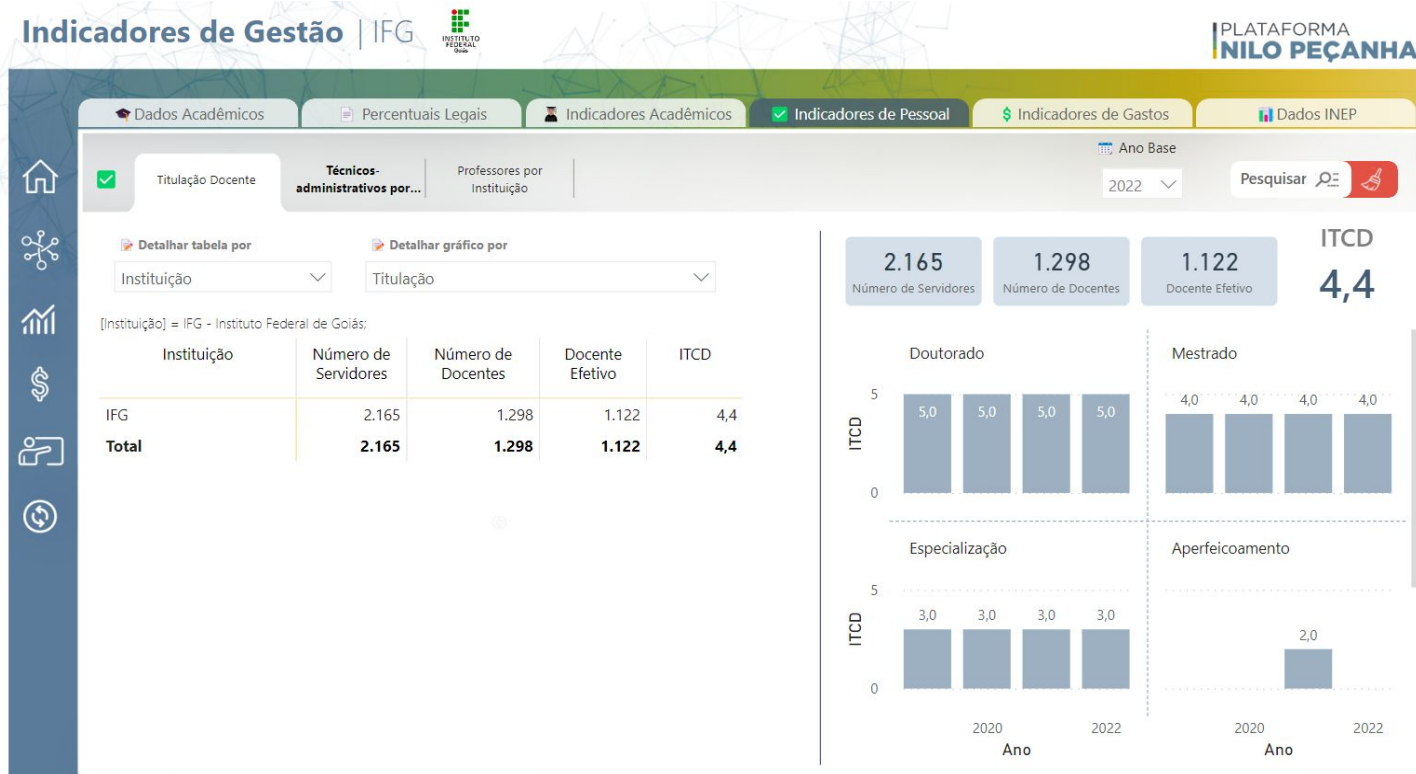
Indicadores de Gestão | IFG

INSTITUTO FEDERAL Goiás

PLATAFORMA NILO PEÇANHA

Dados Acadêmicos | Percentuais Legais | Indicadores Acadêmicos | Indicadores de Pessoal | Indicadores de Gastos | Dados INEP

Titulação Docente | Técnicos-administrativos por... | Professores por Instituição

Ano Base
2022

Pesquisar

Detalhar tabela por
Instituição

Detalhar gráfico por
Titulação

[Instituição] = IFG - Instituto Federal de Goiás;

| Instituição | Número de Servidores | Número de Docentes | Docente Efetivo | ITCD |
|---|---|---|---|---|
| IFG | 2.165 | 1.298 | 1.122 | 4,4 |
| Total | 2.165 | 1.298 | 1.122 | 4,4 |

2.165
Número de Servidores

1.298
Número de Docentes

1.122
Docente Efetivo

ITCD
4,4

Doutorado
ITCD
5
0
5,0 5,0 5,0 5,0

Mestrado
4,0 4,0 4,0 4,0

Especialização
ITCD
5
0
3,0 3,0 3,0 3,0
2020 2022
Ano

Aperfeicoamento
2,0
2020 2022
Ano